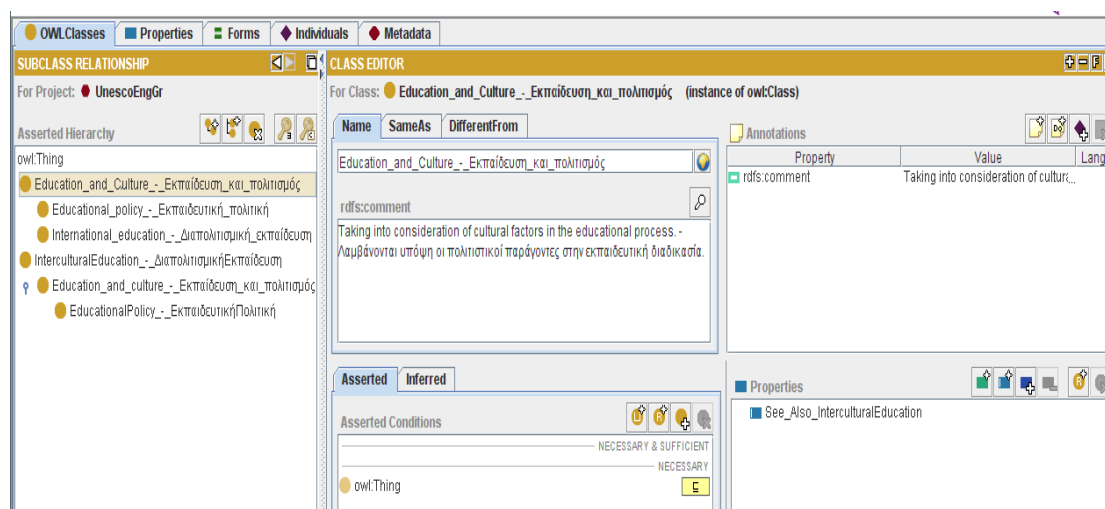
OWLClasses Properties Forms Individuals Metadata

SUBCLASS RELATIONSHIP
For Project: UnescoEngGr
Asserted Hierarchy
owl:Thing
Education_and_Culture_-_Εκπαίδευση_και_πολιτισμός
Educational_policy_-_Εκπαιδευτική_πολιτική
International_education_-_Διαπολιτισμική_εκπαίδευση
InterculturalEducation_-_ΔιαπολιτισμικήΕκπαίδευση
Education_and_culture_-_Εκπαίδευση_και_πολιτισμός
EducationalPolicy_-_ΕκπαιδευτικήΠολιτική

CLASS EDITOR
For Class: Education_and_Culture_-_Εκπαίδευση_και_πολιτισμός (instance of owl:Class)
Name SameAs DifferentFrom
Education_and_Culture_-_Εκπαίδευση_και_πολιτισμός
rdfs:comment
Taking into consideration of cultural factors in the educational process. - Λαμβάνονται υπόψη οι πολιτιστικοί παράγοντες στην εκπαιδευτική διαδικασία.

Annotations
| Property | Value | Lang |
|---|---|---|
| rdfs:comment | Taking into consideration of cultur... | |

Asserted Inferred
Asserted Conditions
NECESSARY & SUFFICIENT
NECESSARY
owl:Thing ⊑

Properties
See_Also_InterculturalEducation